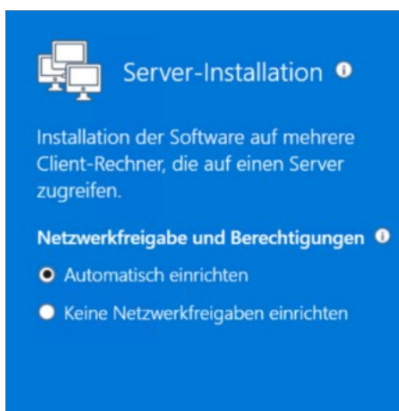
Server-Installation

Installation der Software auf mehrere Client-Rechner, die auf einen Server zugreifen.

Netzwerkfreigabe und Berechtigungen

Automatisch einrichten

Keine Netzwerkfreigaben einrichten